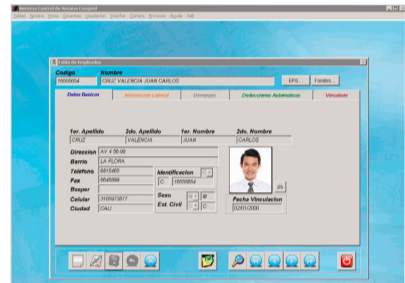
Sistema Control de Nomina Compiel

Datos Nomina Mod Consultas Liquidacion Interfaz Cartera Nomina Ayuda Sali

Tabla de Empleados

Codigo	Nombre
16555654	CRUZ VALENCIA JUAN CARLOS

EPS	Fondos

Datos Basicos	Informacion Laboral	Descargos	Deducciones Automaticas	Vinculacion

1er. Apellido	2do. Apellido	1er. Nombre	2do. Nombre
CRUZ	VALENCIA	JUAN	CARLOS

Direccion	AV 4 59-06
Barrio	LA FLORA
Telefono	6615455
Fax	6645566
Beeper
Celular	3105975877
Ciudad	CALI

Identificacion
C	16555654

Sexo	M
Est. Civil	C

Fecha Vinculacion
02/01/2000